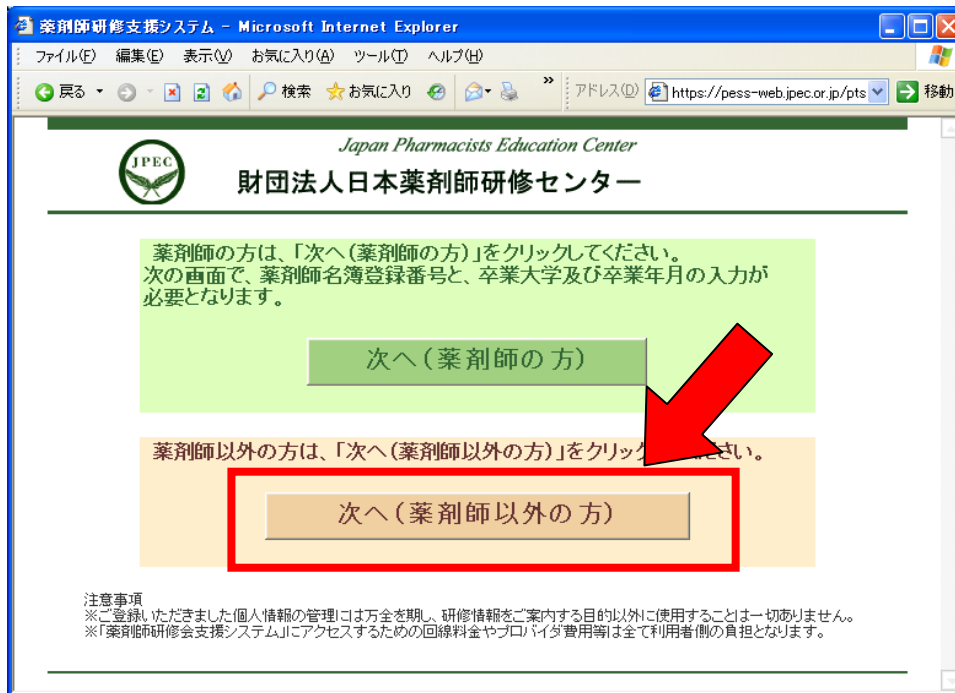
薬剤師研修支援システム - Microsoft Internet Explorer

ファイル(F) 編集(E) 表示(V) お気に入り(A) ツール(T) ヘルプ(H)

戻る 検索 お気に入り アドレス(D) https://pess-web.jpec.or.jp/pts 移動

JPEC

Japan Pharmacists Education Center

財団法人日本薬剤師研修センター

薬剤師の方は、「次へ(薬剤師の方)」をクリックしてください。
次の画面で、薬剤師名簿登録番号と、卒業大学及び卒業年月の入力が必要となります。

次へ(薬剤師の方)

薬剤師以外の方は、「次へ(薬剤師以外の方)」をクリック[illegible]さい。

次へ(薬剤師以外の方)

注意事項
※ご登録いただきました個人情報の管理には万全を期し、研修情報をご案内する目的以外に使用することは一切ありません。
※「薬剤師研修会支援システム」にアクセスするための回線料金やプロバイダ費用等は全て利用者側の負担となります。